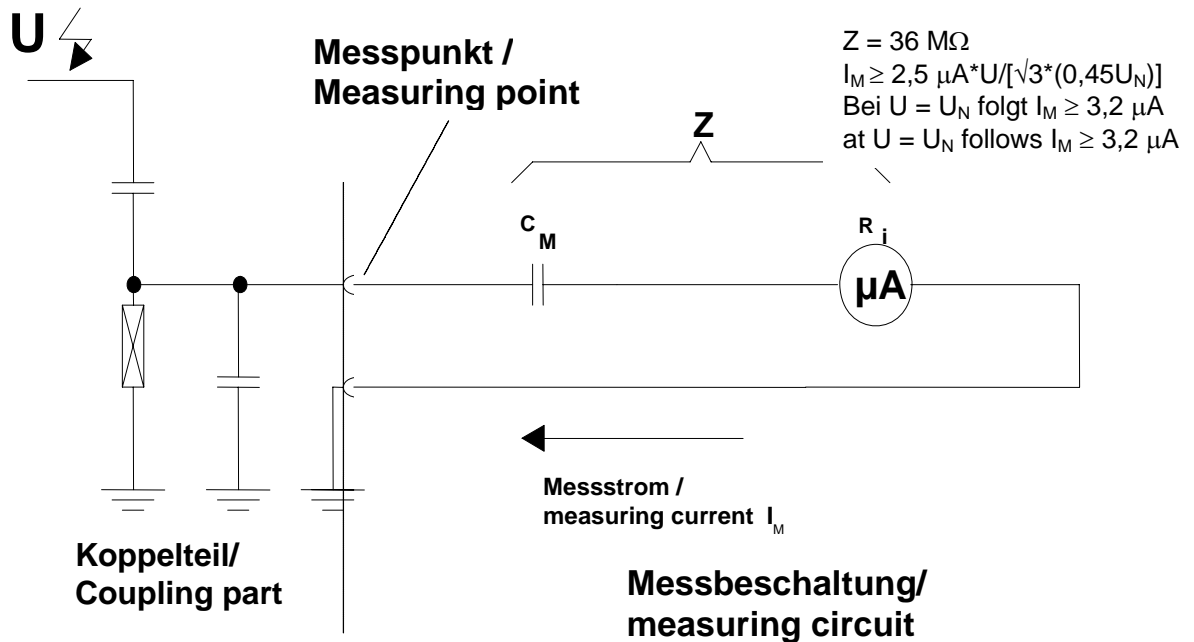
U

Messpunkt / Measuring point

$Z = 36\ M\Omega$
$I_M \geq 2{,}5\ \mu A * U/[\sqrt{3}*(0{,}45U_N)]$
Bei $U = U_N$ folgt $I_M \geq 3{,}2\ \mu A$
at $U = U_N$ follows $I_M \geq 3{,}2\ \mu A$

Z

$C_M$

$R_i$

μA

Messstrom / measuring current $I_M$

Koppelteil/ Coupling part

Messbeschaltung/ measuring circuit